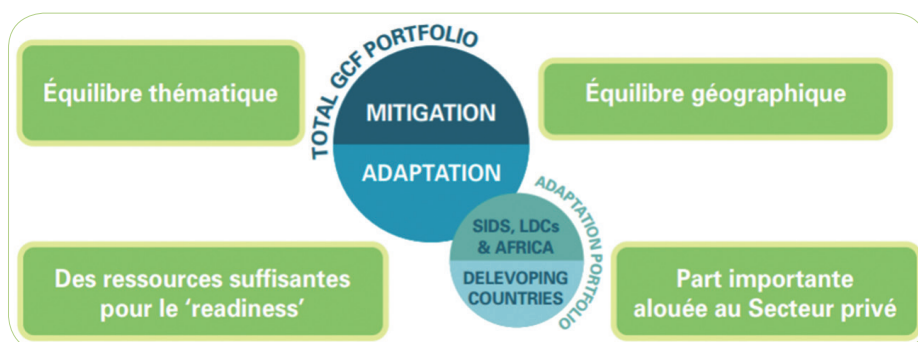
Équilibre thématique

TOTAL GCF PORTFOLIO

MITIGATION

ADAPTATION

Équilibre géographique

ADAPTATION PORTFOLIO

SIDS, LDCs & AFRICA

DELEVOPING COUNTRIES

Des ressources suffisantes pour le 'readiness'

Part importante alouée au Secteur privé